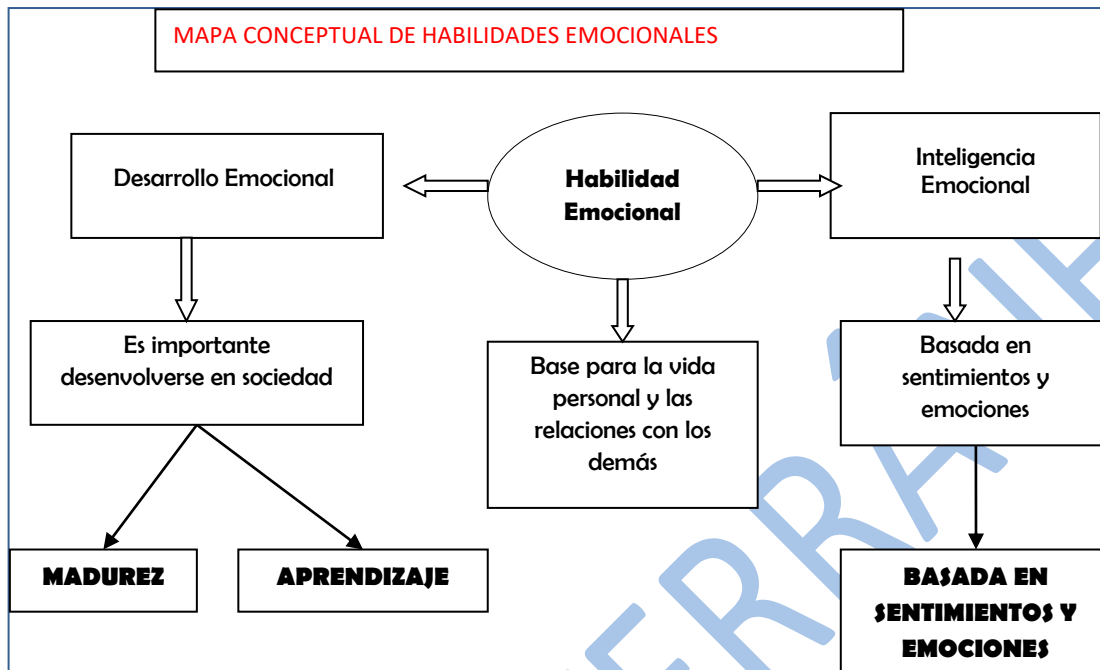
MAPA CONCEPTUAL DE HABILIDADES EMOCIONALES

Habilidad Emocional

Desarrollo Emocional

Inteligencia Emocional

Es importante desenvolverse en sociedad

Base para la vida personal y las relaciones con los demás

Basada en sentimientos y emociones

MADUREZ

APRENDIZAJE

BASADA EN SENTIMIENTOS Y EMOCIONES

ERRA